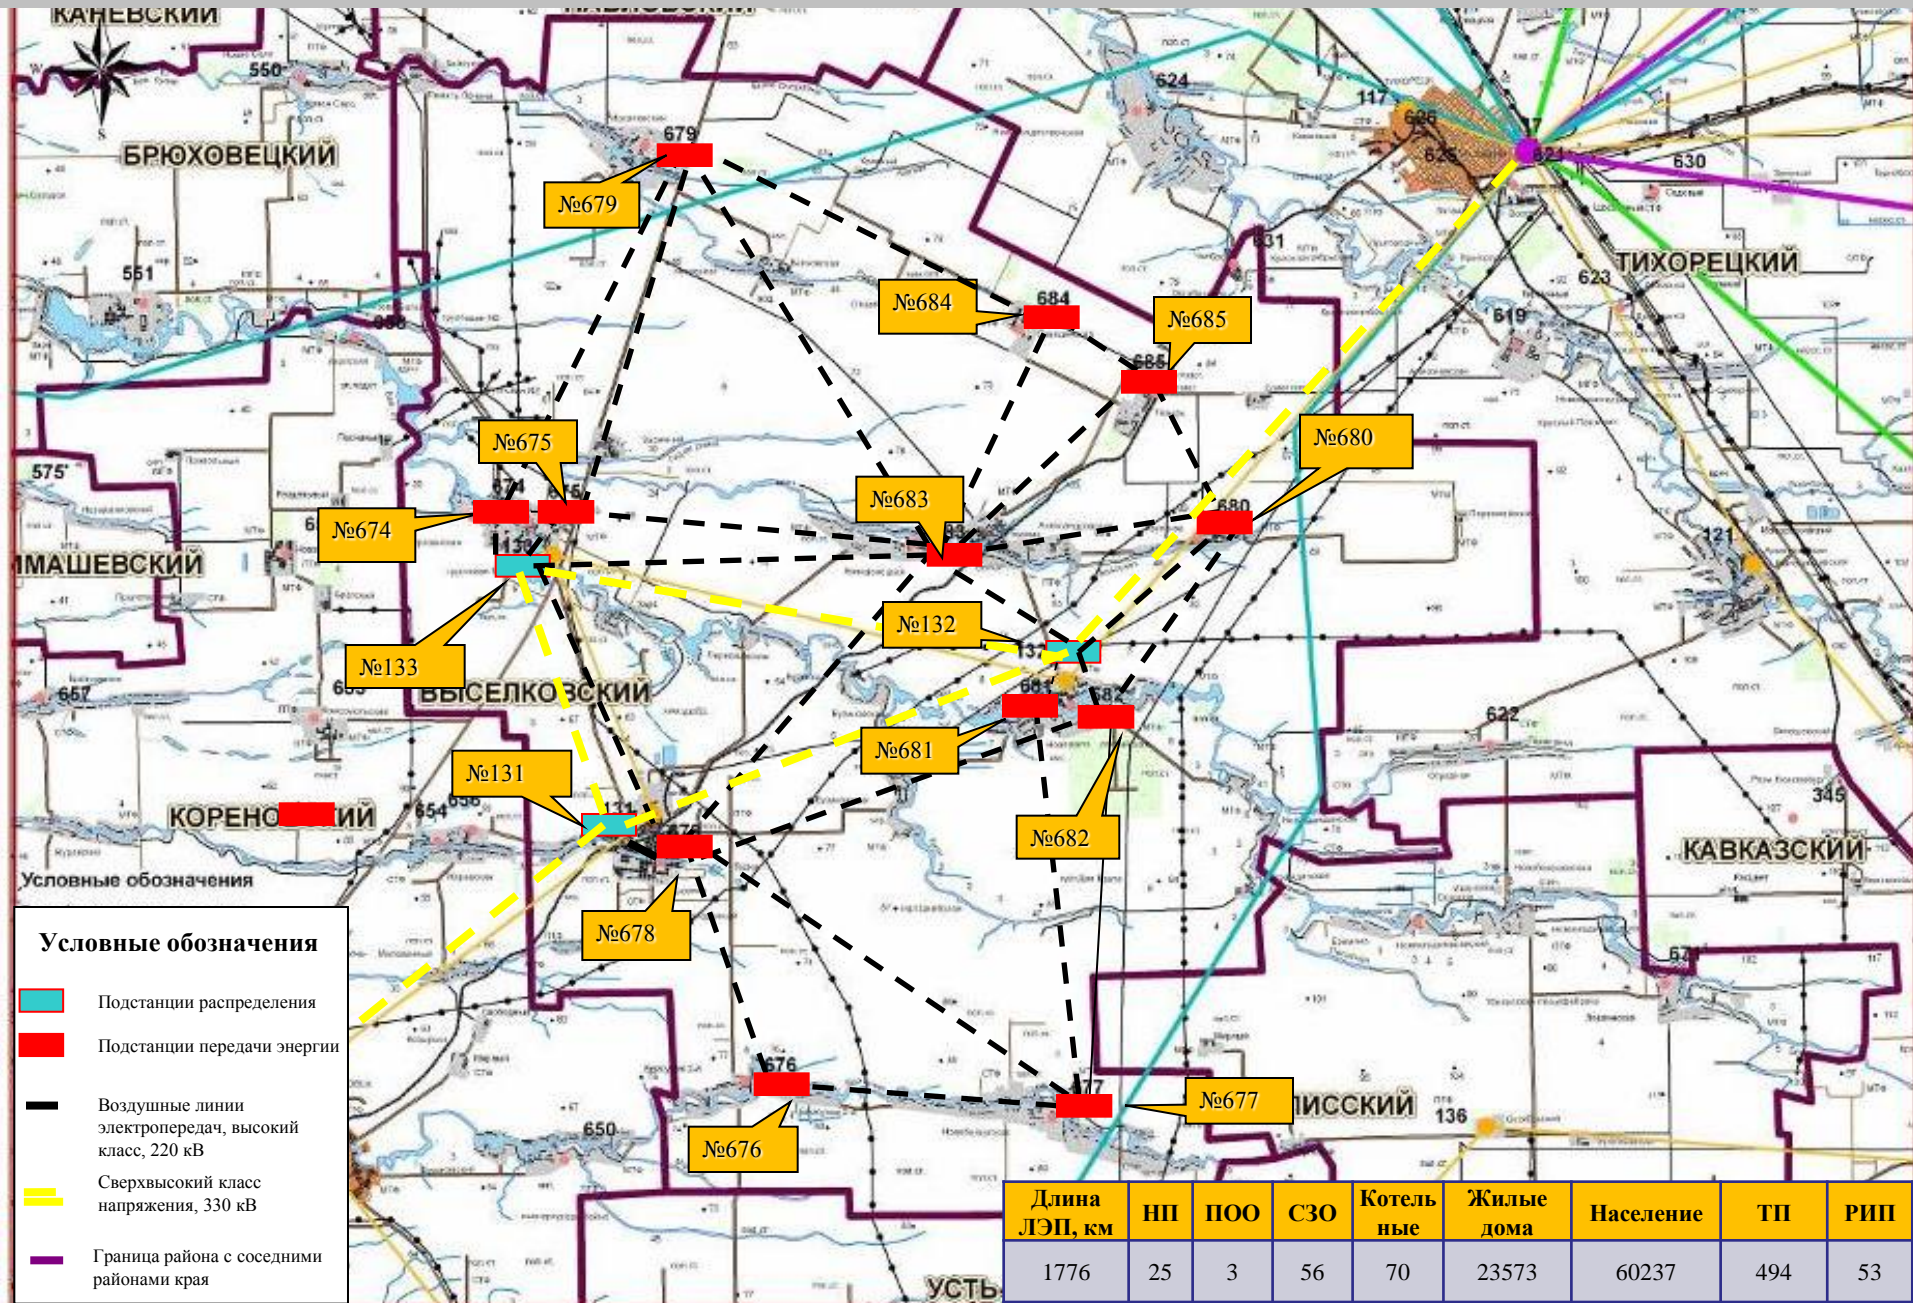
КАНЕВСКИЙ
550
БРЮХОВЕЦКИЙ
561
575
МАШЕВСКИЙ
657
КОРЕНО ИЙ
654
656
Условные обозначения
679
№679
624
117
626
625
621
630
ТИХОРЕЦКИЙ
623
619
631
№684
684
№685
685
№680
680
№675
674
675
№674
№683
683
№133
133
№132
132
ВЫСЕЛКОВСКИЙ
681
682
№681
№682
№131
131
678
№678
121
622
345
КАВКАЗСКИЙ
676
№676
650
677
№677
ЛИССКИЙ
136
УСТЬ
Условные обозначения
Подстанции распределения
Подстанции передачи энергии
Воздушные линии электропередач, высокий класс, 220 кВ
Сверхвысокий класс напряжения, 330 кВ
Граница района с соседними районами края

| Длина ЛЭП, км | НП | ПОО | СЗО | Котельные | Жилые дома | Население | ТП | РИП |
|---|---|---|---|---|---|---|---|---|
| 1776 | 25 | 3 | 56 | 70 | 23573 | 60237 | 494 | 53 |